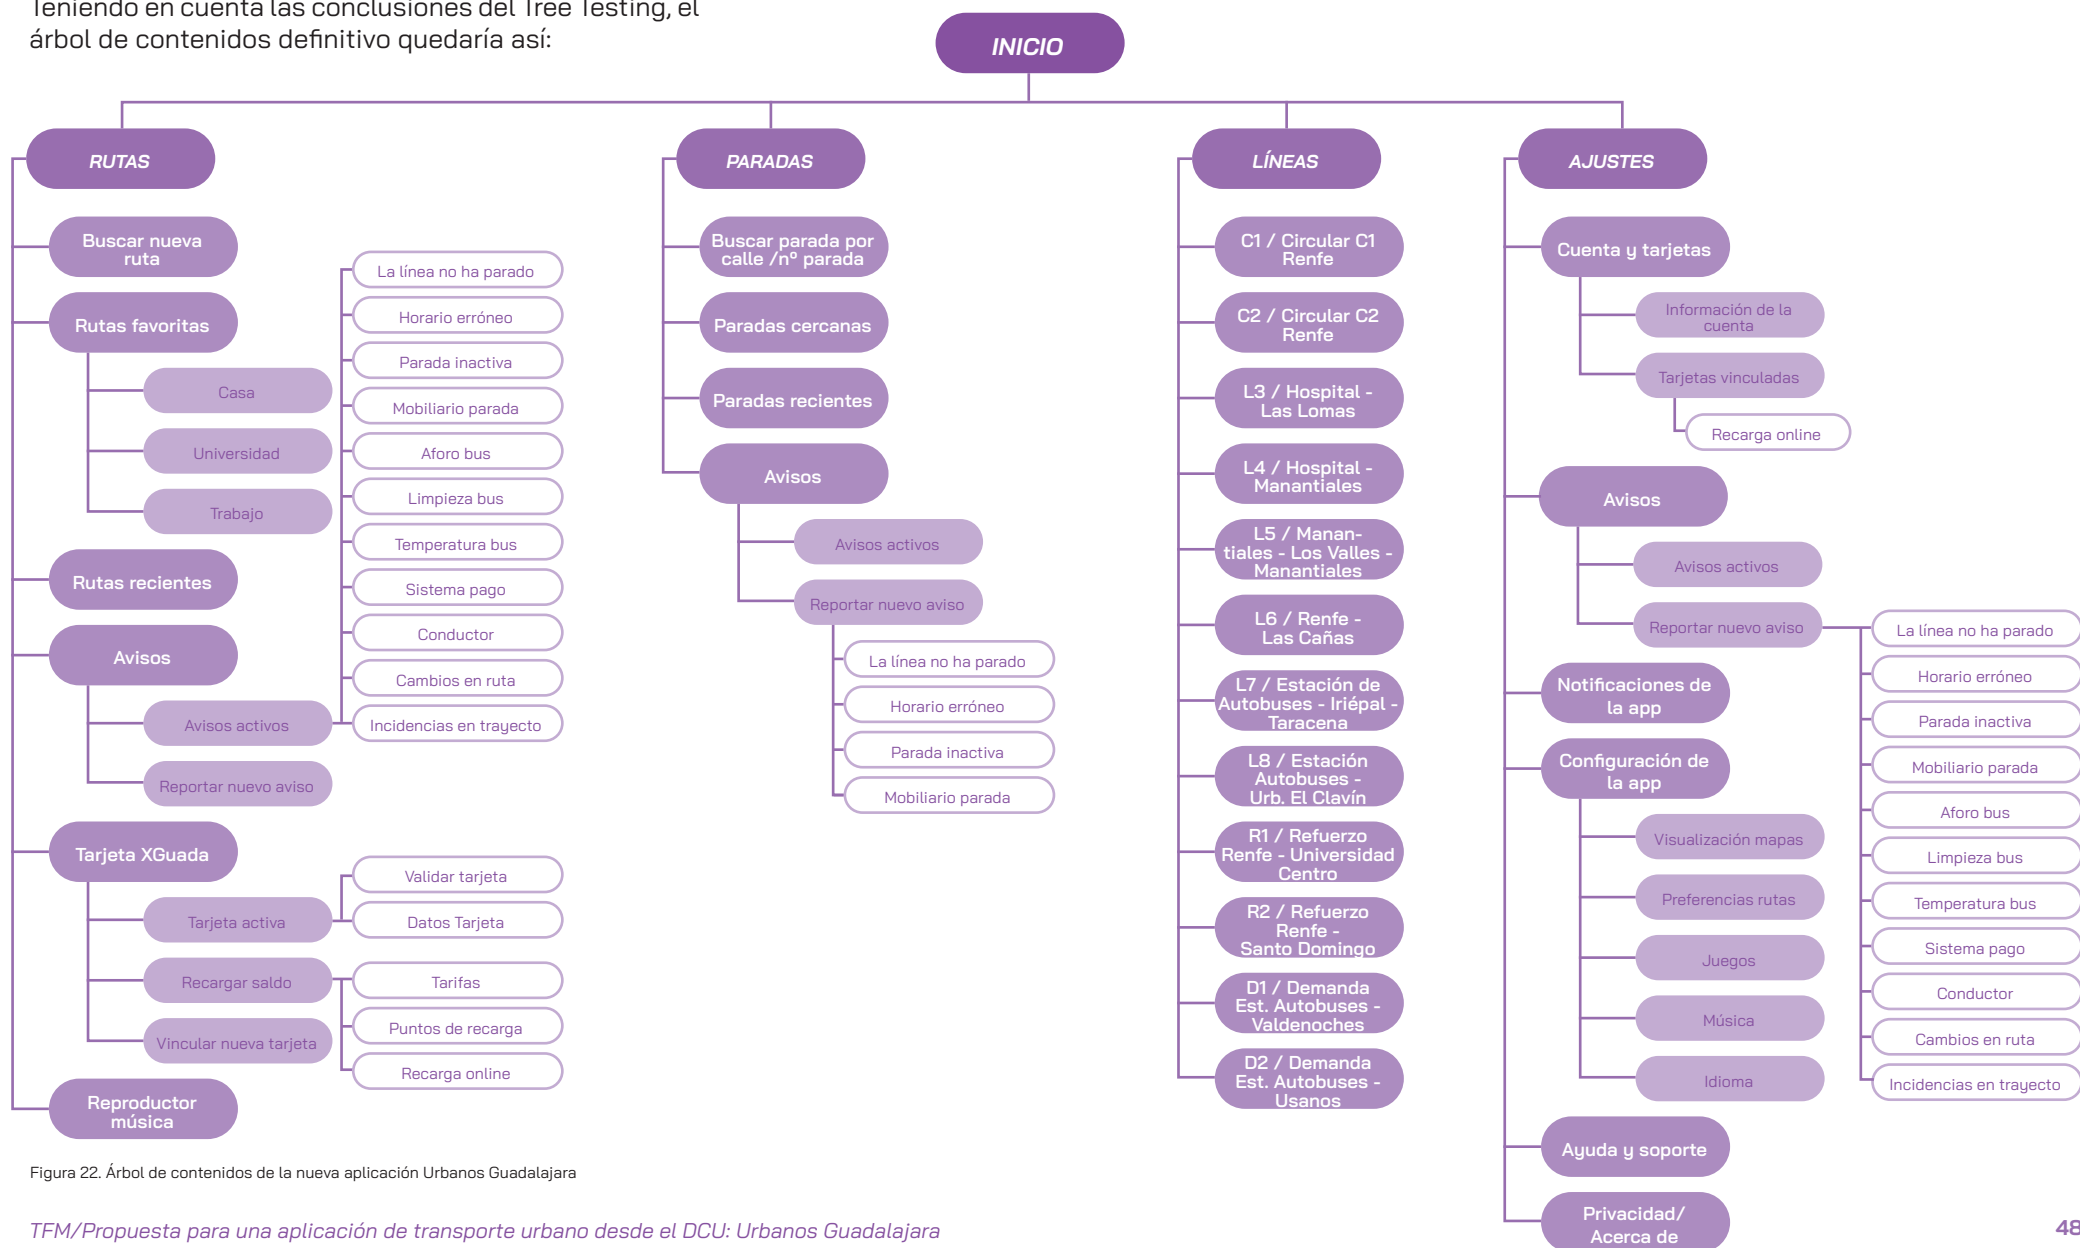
Teniendo en cuenta las conclusiones del Tree Testing, el árbol de contenidos definitivo quedaría así:

INICIO

RUTAS

Buscar nueva ruta

Rutas favoritas

Casa

Universidad

Trabajo

Rutas recientes

Avisos

Avisos activos

Reportar nuevo aviso

La línea no ha parado

Horario erróneo

Parada inactiva

Mobiliario parada

Aforo bus

Limpieza bus

Temperatura bus

Sistema pago

Conductor

Cambios en ruta

Incidencias en trayecto

Tarjeta XGuada

Tarjeta activa

Validar tarjeta

Datos Tarjeta

Recargar saldo

Tarifas

Puntos de recarga

Recarga online

Vincular nueva tarjeta

Reproductor música

PARADAS

Buscar parada por calle /nº parada

Paradas cercanas

Paradas recientes

Avisos

Avisos activos

Reportar nuevo aviso

La línea no ha parado

Horario erróneo

Parada inactiva

Mobiliario parada

LÍNEAS

C1 / Circular C1 Renfe

C2 / Circular C2 Renfe

L3 / Hospital - Las Lomas

L4 / Hospital - Manantiales

L5 / Manantiales - Los Valles - Manantiales

L6 / Renfe - Las Cañas

L7 / Estación de Autobuses - Iriépal - Taracena

L8 / Estación Autobuses - Urb. El Clavín

R1 / Refuerzo Renfe - Universidad Centro

R2 / Refuerzo Renfe - Santo Domingo

D1 / Demanda Est. Autobuses - Valdenoches

D2 / Demanda Est. Autobuses - Usanos

AJUSTES

Cuenta y tarjetas

Información de la cuenta

Tarjetas vinculadas

Recarga online

Avisos

Avisos activos

Reportar nuevo aviso

La línea no ha parado

Horario erróneo

Parada inactiva

Mobiliario parada

Aforo bus

Limpieza bus

Temperatura bus

Sistema pago

Conductor

Cambios en ruta

Incidencias en trayecto

Notificaciones de la app

Configuración de la app

Visualización mapas

Preferencias rutas

Juegos

Música

Idioma

Ayuda y soporte

Privacidad/ Acerca de

Figura 22. Árbol de contenidos de la nueva aplicación Urbanos Guadalajara

TFM/Propuesta para una aplicación de transporte urbano desde el DCU: Urbanos Guadalajara

48